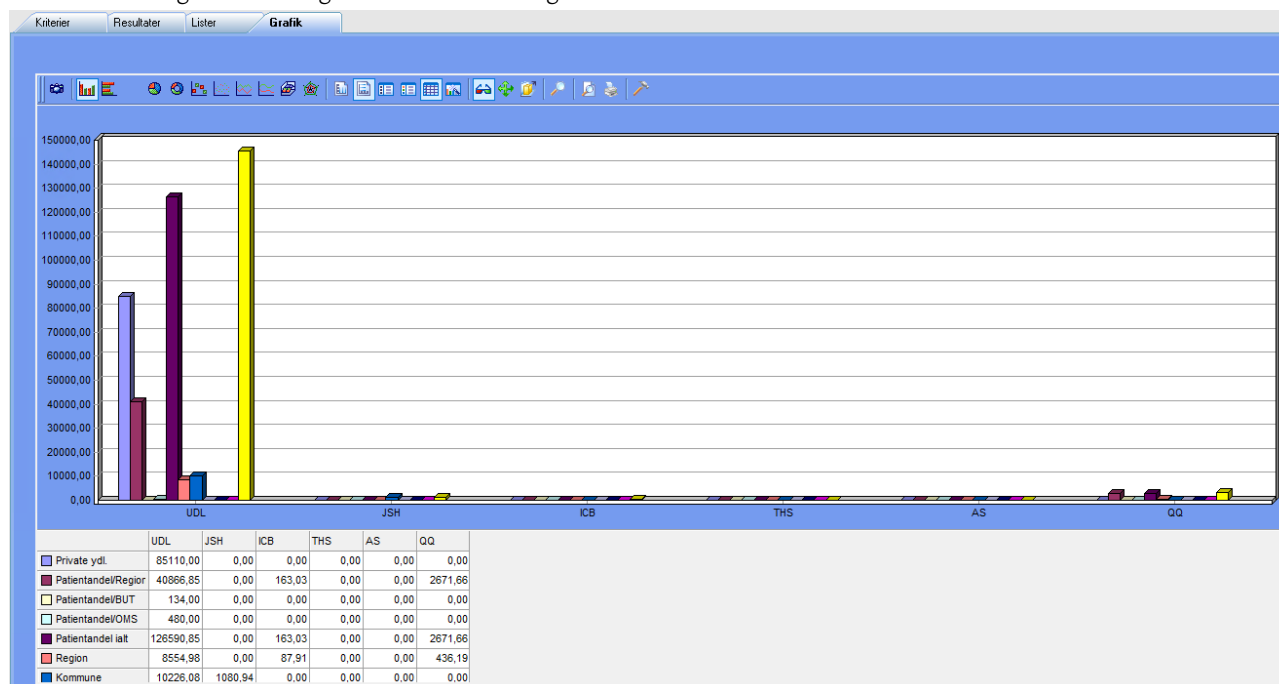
Kriterier | Resultater | Lister | Grafik

150000,00
140000,00
130000,00
120000,00
110000,00
100000,00
90000,00
80000,00
70000,00
60000,00
50000,00
40000,00
30000,00
20000,00
10000,00
0,00

UDL JSH ICB THS AS QQ

| | UDL | JSH | ICB | THS | AS | QQ |
|---|---|---|---|---|---|---|
| Private ydl. | 85110,00 | 0,00 | 0,00 | 0,00 | 0,00 | 0,00 |
| Patientandel/Regior | 40866,85 | 0,00 | 163,03 | 0,00 | 0,00 | 2671,66 |
| Patientandel/BUT | 134,00 | 0,00 | 0,00 | 0,00 | 0,00 | 0,00 |
| Patientandel/OMS | 480,00 | 0,00 | 0,00 | 0,00 | 0,00 | 0,00 |
| Patientandel ialt | 126590,85 | 0,00 | 163,03 | 0,00 | 0,00 | 2671,66 |
| Region | 8554,98 | 0,00 | 87,91 | 0,00 | 0,00 | 436,19 |
| Kommune | 10226,08 | 1080,94 | 0,00 | 0,00 | 0,00 | 0,00 |